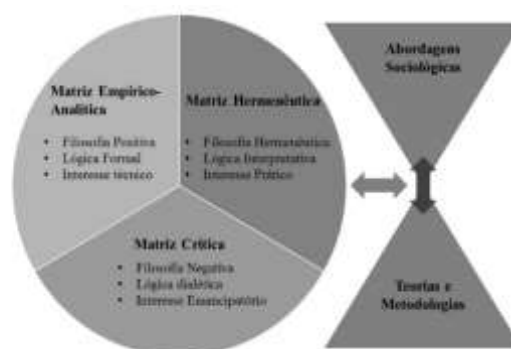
Matriz Empírico-Analítica

- Filosofia Positiva
- Lógica Formal
- Interesse técnico

Matriz Hermenêutica

- Filosofia Hermenêutica
- Lógica Interpretativa
- Interesse Prático

Matriz Crítica

- Filosofia Negativa
- Lógica dialética
- Interesse Emancipatório

Abordagens Sociológicas

Teorias e Metodologias